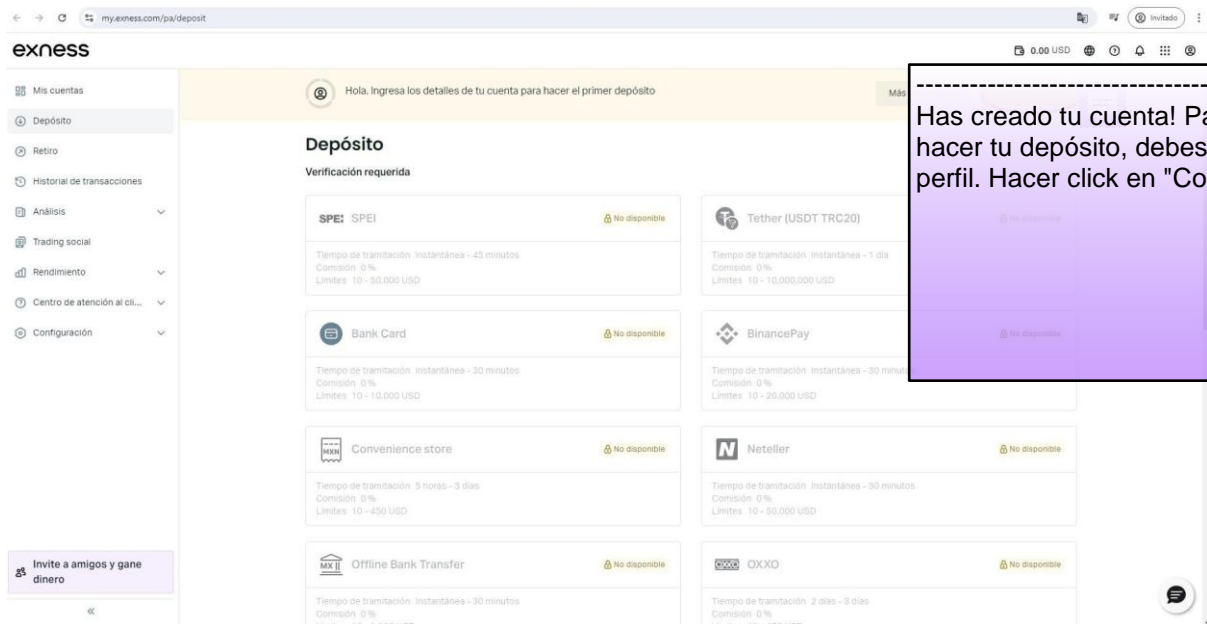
my.exness.com/pa/deposit

Invitado

exness

0.00 USD

Mis cuentas
Depósito
Retiro
Historial de transacciones
Análisis
Trading social
Rendimiento
Centro de atención al cli...
Configuración

Hola. Ingresa los detalles de tu cuenta para hacer el primer depósito

Más

---------------------------------
Has creado tu cuenta! Pa
hacer tu depósito, debes
perfil. Hacer click en "Co

Depósito

Verificación requerida

SPEI SPEI
No disponible
Tiempo de tramitación instantánea - 45 minutos
Comisión 0%
Límites 10 - 50,000 USD

Tether (USDT TRC20)
No disponible
Tiempo de tramitación instantánea - 1 día
Comisión 0%
Límites 10 - 10,000,000 USD

Bank Card
No disponible
Tiempo de tramitación instantánea - 30 minutos
Comisión 0%
Límites 10 - 10,000 USD

BinancePay
No disponible
Tiempo de tramitación instantánea - 30 minut
Comisión 0%
Límites 10 - 20,000 USD

Convenience store
No disponible
Tiempo de tramitación 5 horas - 3 días
Comisión 0%
Límites 10 - 450 USD

Neteller
No disponible
Tiempo de tramitación instantánea - 30 minutos
Comisión 0%
Límites 10 - 50,000 USD

Offline Bank Transfer
No disponible
Tiempo de tramitación instantánea - 30 minutos
Comisión 0%

OXXO
No disponible
Tiempo de tramitación 2 días - 3 días
Comisión 0%

Invite a amigos y gane dinero

«